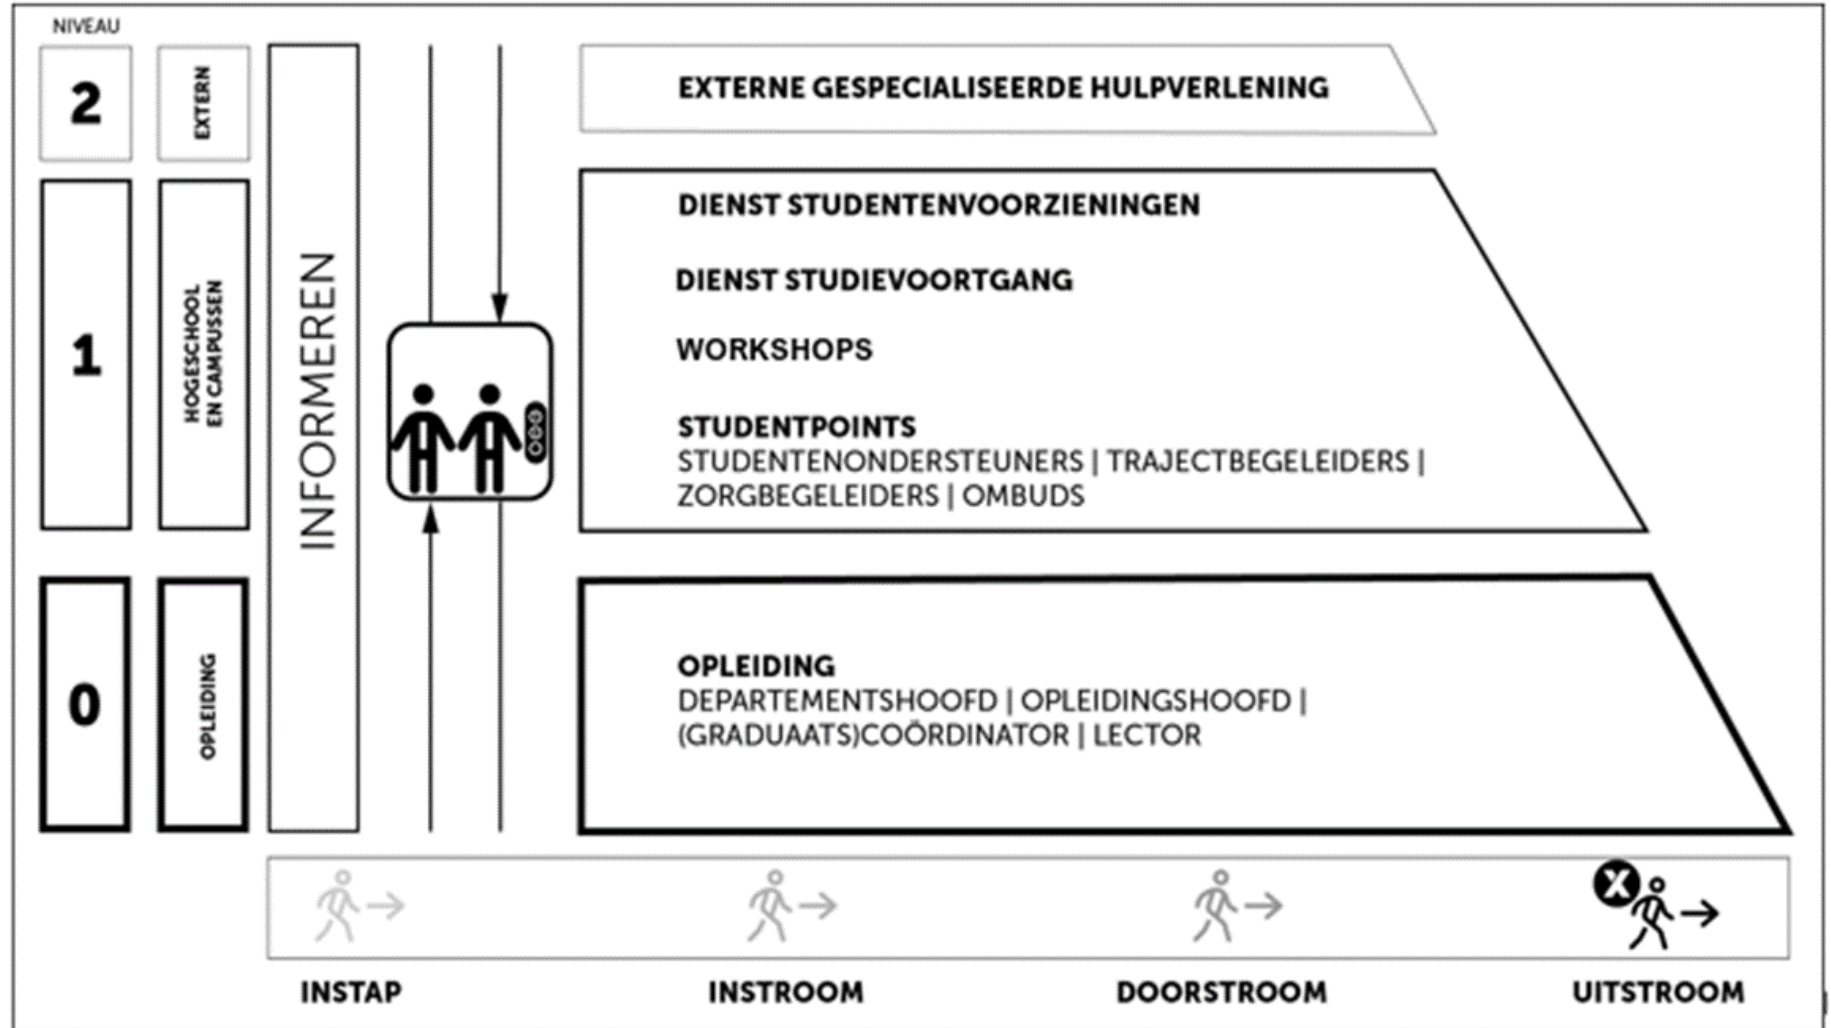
NIVEAU

2

EXTERN

1

HOGESCHOOL EN CAMPUSSEN

0

OPLEIDING

INFORMEREN

EXTERNE GESPECIALISEERDE HULPVERLENING

DIENST STUDENTENVOORZIENINGEN

DIENST STUDIEVOORTGANG

WORKSHOPS

STUDENTPOINTS
STUDENTENONDERSTEUNERS | TRAJECTBEGELEIDERS | ZORGBEGELEIDERS | OMBUDS

OPLEIDING
DEPARTEMENTSHOOFD | OPLEIDINGSHOOFD | (GRADUAATS)COÖRDINATOR | LECTOR

INSTAP

INSTROOM

DOORSTROOM

UITSTROOM